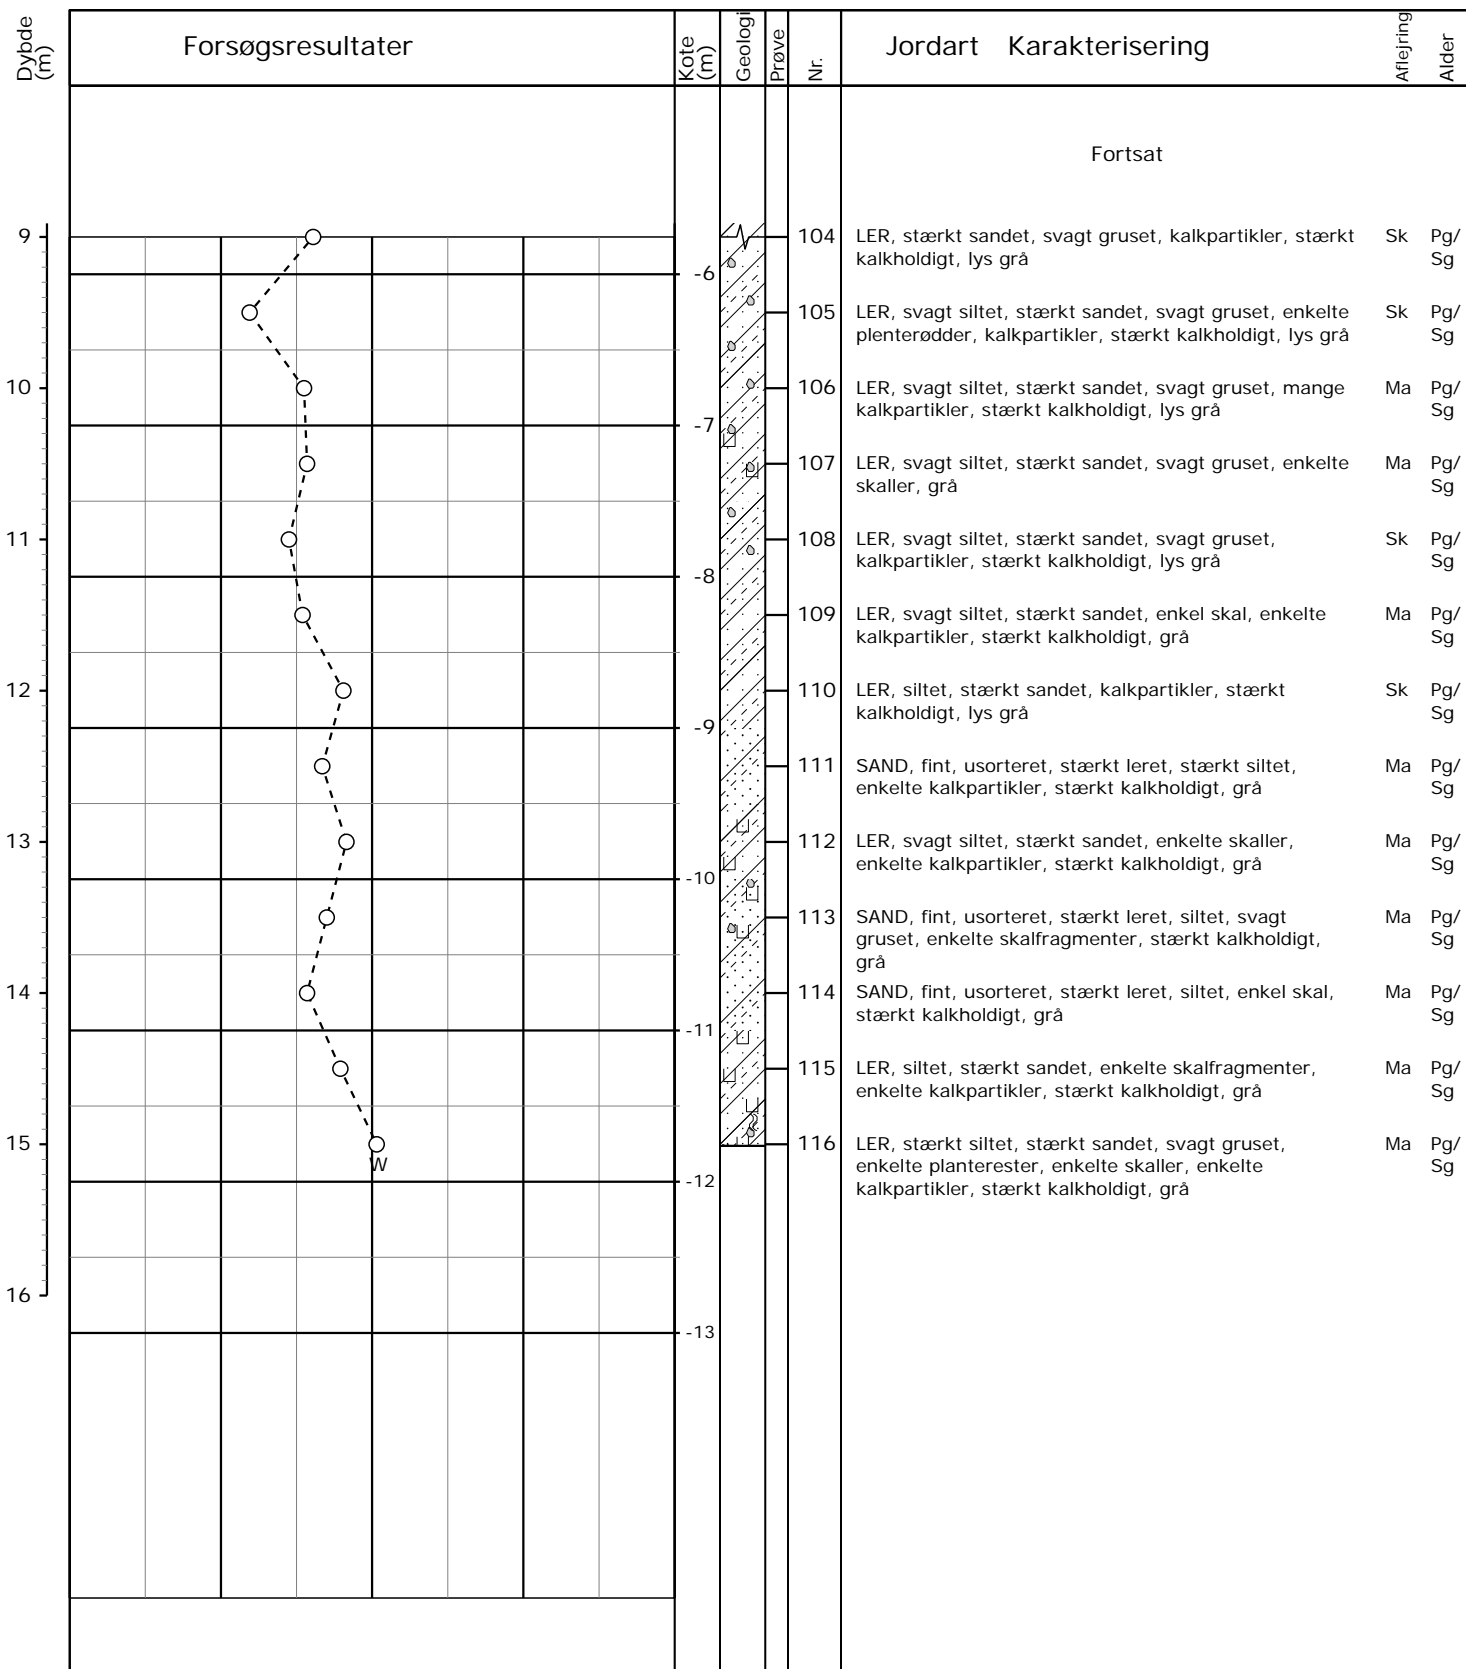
| Dybde (m) | Forsøgsresultater | Kote (m) | Geologi | Prøve | Nr. | Jordart Karakterisering | Aflejring | Alder |
|---|---|---|---|---|---|---|---|---|
| | | | | | | Fortsat | | |
| 9 | | -6 | | | 104 | LER, stærkt sandet, svagt gruset, kalkpartikler, stærkt kalkholdigt, lys grå | Sk | Pg/ Sg |
| | | | | | 105 | LER, svagt siltet, stærkt sandet, svagt gruset, enkelte plenterødder, kalkpartikler, stærkt kalkholdigt, lys grå | Sk | Pg/ Sg |
| 10 | | -7 | | | 106 | LER, svagt siltet, stærkt sandet, svagt gruset, mange kalkpartikler, stærkt kalkholdigt, lys grå | Ma | Pg/ Sg |
| | | | | | 107 | LER, svagt siltet, stærkt sandet, svagt gruset, enkelte skaller, grå | Ma | Pg/ Sg |
| 11 | | -8 | | | 108 | LER, svagt siltet, stærkt sandet, svagt gruset, kalkpartikler, stærkt kalkholdigt, lys grå | Sk | Pg/ Sg |
| | | | | | 109 | LER, svagt siltet, stærkt sandet, enkel skal, enkelte kalkpartikler, stærkt kalkholdigt, grå | Ma | Pg/ Sg |
| 12 | | -9 | | | 110 | LER, siltet, stærkt sandet, kalkpartikler, stærkt kalkholdigt, lys grå | Sk | Pg/ Sg |
| | | | | | 111 | SAND, fint, usorteret, stærkt leret, stærkt siltet, enkelte kalkpartikler, stærkt kalkholdigt, grå | Ma | Pg/ Sg |
| 13 | | -10 | | | 112 | LER, svagt siltet, stærkt sandet, enkelte skaller, enkelte kalkpartikler, stærkt kalkholdigt, grå | Ma | Pg/ Sg |
| | | | | | 113 | SAND, fint, usorteret, stærkt leret, siltet, svagt gruset, enkelte skalfragmenter, stærkt kalkholdigt, grå | Ma | Pg/ Sg |
| 14 | | -11 | | | 114 | SAND, fint, usorteret, stærkt leret, siltet, enkel skal, stærkt kalkholdigt, grå | Ma | Pg/ Sg |
| | | | | | 115 | LER, siltet, stærkt sandet, enkelte skalfragmenter, enkelte kalkpartikler, stærkt kalkholdigt, grå | Ma | Pg/ Sg |
| 15 | W | -12 | | | 116 | LER, stærkt siltet, stærkt sandet, svagt gruset, enkelte planterester, enkelte skaller, enkelte kalkpartikler, stærkt kalkholdigt, grå | Ma | Pg/ Sg |
| 16 | | -13 | | | | | | |